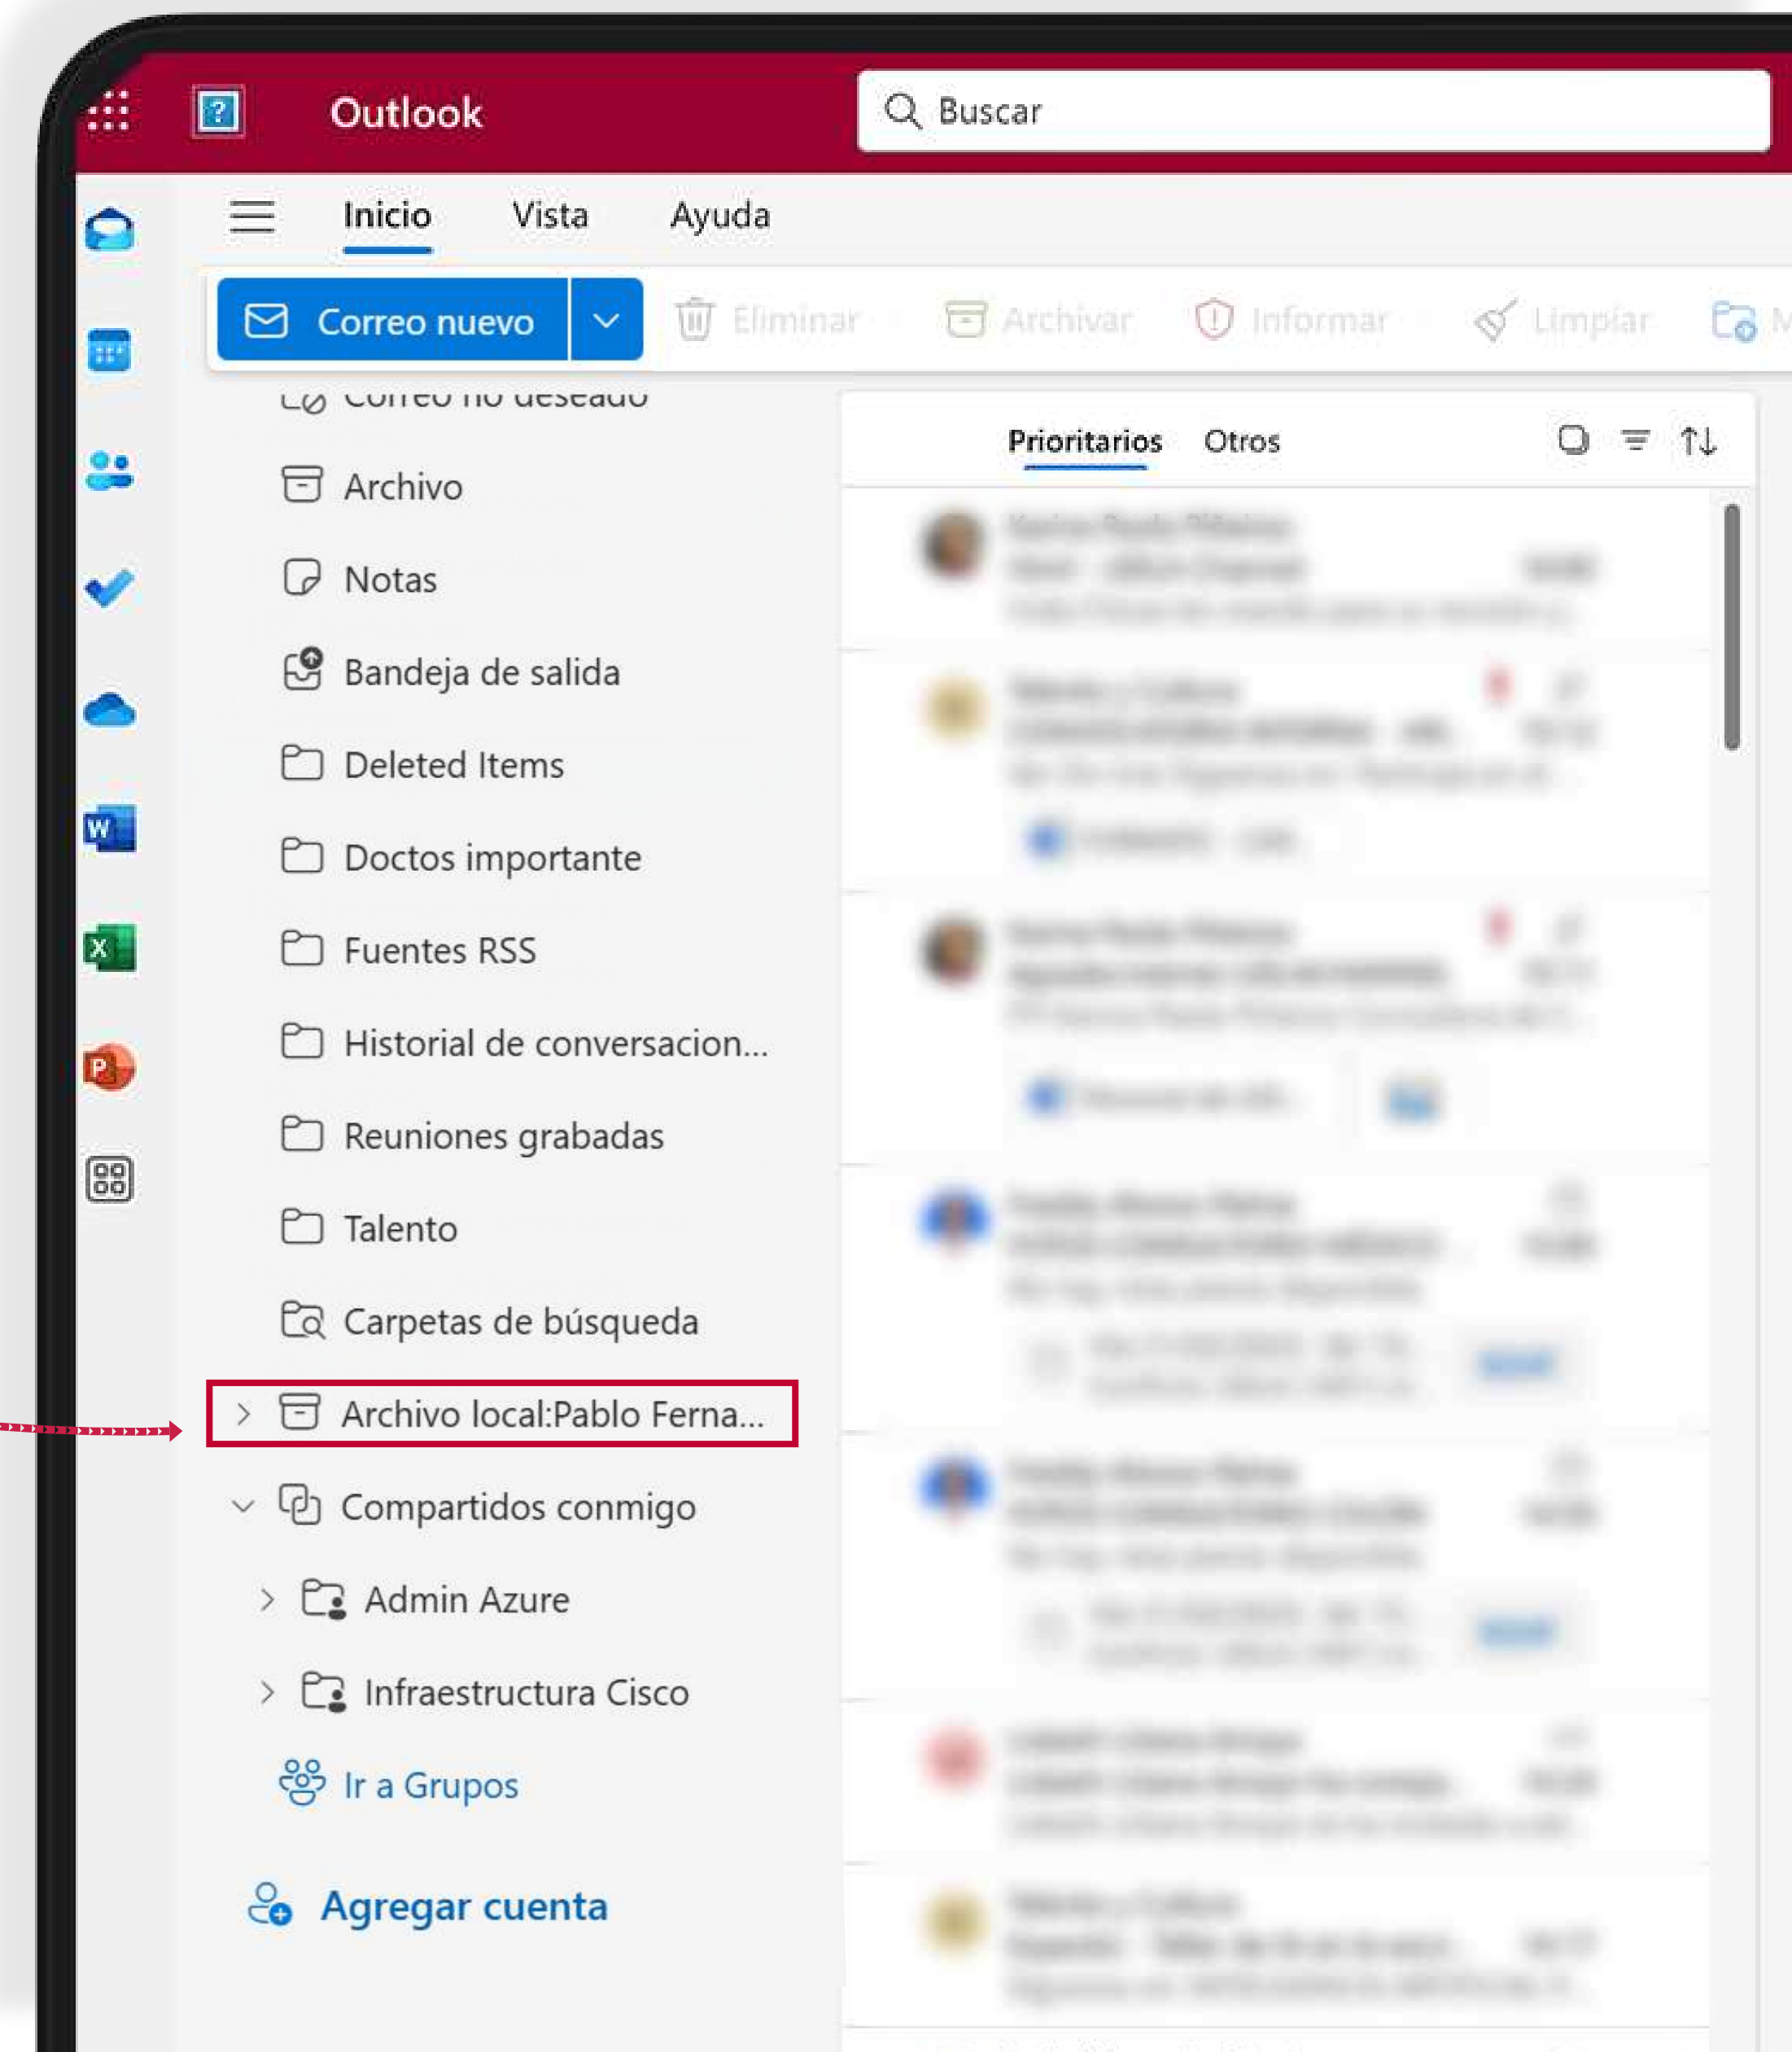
Outlook

Buscar

Inicio Vista Ayuda

Correo nuevo

Eliminar Archivar Informar Limpiar

Correo no deseado

Archivo

Notas

Bandeja de salida

Deleted Items

Doctos importante

Fuentes RSS

Historial de conversacion...

Reuniones grabadas

Talento

Carpetas de búsqueda

Archivo local:Pablo Ferna...

Compartidos conmigo

Admin Azure

Infraestructura Cisco

Ir a Grupos

Agregar cuenta

Prioritarios Otros

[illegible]